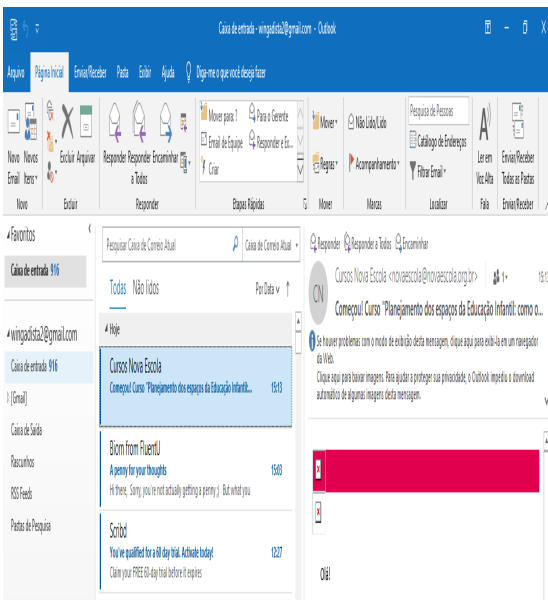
Caixa de entrada - wingadista2@gmail.com - Outlook

Arquivo Página Inicial Enviar/Receber Pasta Exibir Ajuda Diga-me o que você deseja fazer

Novo Email Novos Itens Novo
Excluir Arquivar Excluir
Responder Responder a Todos Encaminhar Responder
Mover para: ? Email de Equipe Criar Para o Gerente Responder e Ex... Etapas Rápidas
Mover Regras Mover
Não Lido/Lido Acompanhamento Marcas
Pesquisar Pessoas Catálogo de Endereços Filtrar Email Localizar
Ler em Voz Alta Fala
Enviar/Receber Todas as Pastas Enviar/Receber

Favoritos
Caixa de entrada 916

wingadista2@gmail.com
Caixa de entrada 916
[Gmail]
Caixa de Saída
Rascunhos
RSS Feeds
Pastas de Pesquisa

Pesquisar Caixa de Correio Atual
Caixa de Correio Atual
Todos Não lidos
Por Data
Hoje

Cursos Nova Escola
Começou! Curso "Planejamento dos espaços da Educação Infantil...
15:13

Biorn from FluentU
A penny for your thoughts
15:03
Hi there, Sorry, you're not actually getting a penny :) But what you

Scribd
You've qualified for a 60 day trial. Activate today!
12:27
Claim your FREE 60-day trial before it expires

Responder Responder a Todos Encaminhar
CN
Cursos Nova Escola <novaescola@novaescola.org.br>
1
15:1
Começou! Curso "Planejamento dos espaços da Educação Infantil: como o...
Se houver problemas com o modo de exibição desta mensagem, clique aqui para exibi-la em um navegador da Web.
Clique aqui para baixar imagens. Para ajudar a proteger sua privacidade, o Outlook impediu o download automático de algumas imagens desta mensagem.

Olá!